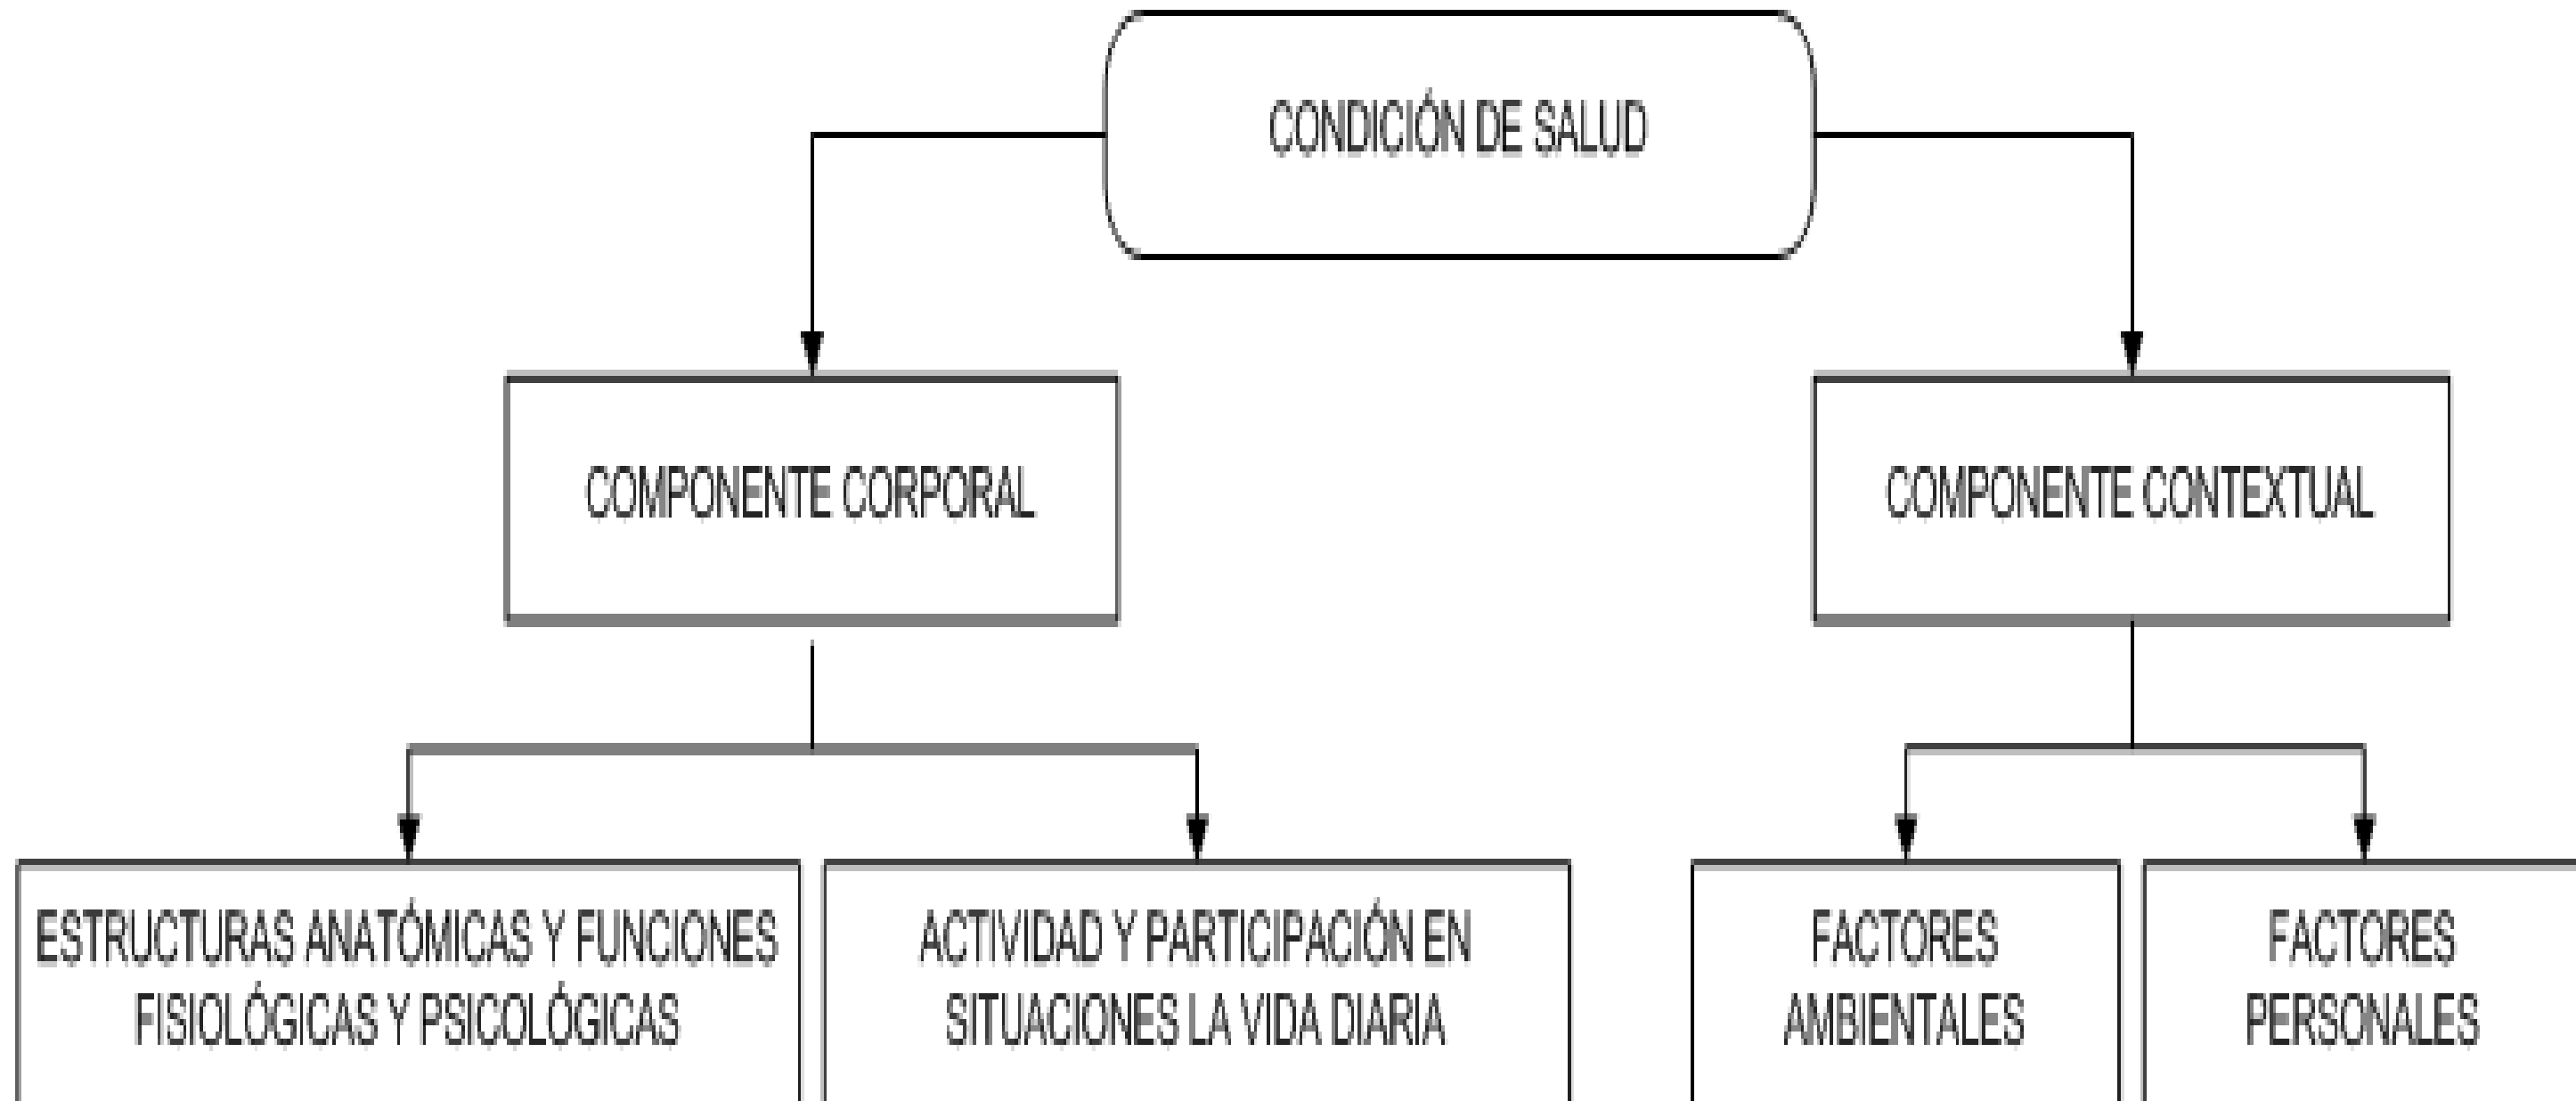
CONDICIÓN DE SALUD

COMPONENTE CORPORAL

COMPONENTE CONTEXTUAL

ESTRUCTURAS ANATÓMICAS Y FUNCIONES FISIOLÓGICAS Y PSICOLÓGICAS

ACTIVIDAD Y PARTICIPACIÓN EN SITUACIONES LA VIDA DIARIA

FACTORES AMBIENTALES

FACTORES PERSONALES